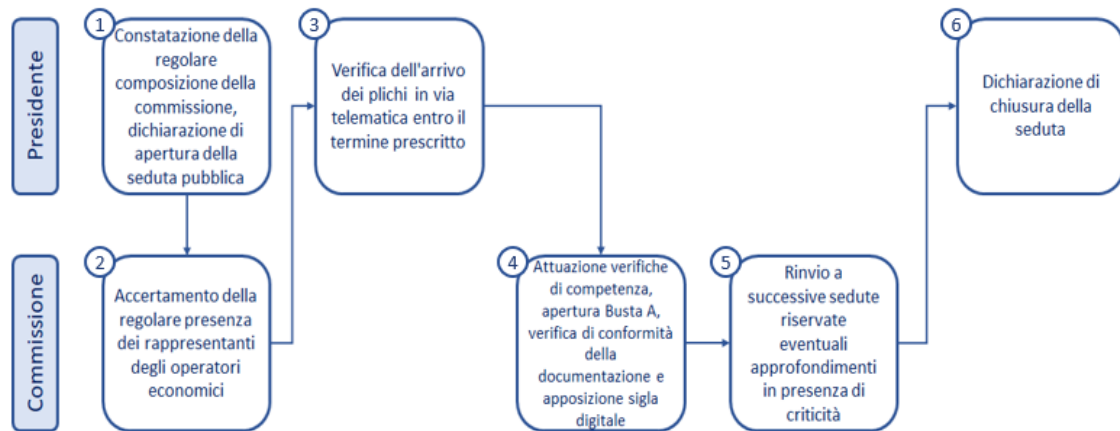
Presidente

Commissione

1 Constatazione della regolare composizione della commissione, dichiarazione di apertura della seduta pubblica

2 Accertamento della regolare presenza dei rappresentanti degli operatori economici

3 Verifica dell'arrivo dei plichi in via telematica entro il termine prescritto

4 Attuazione verifiche di competenza, apertura Busta A, verifica di conformità della documentazione e apposizione sigla digitale

5 Rinvio a successive sedute riservate eventuali approfondimenti in presenza di criticità

6 Dichiarazione di chiusura della seduta